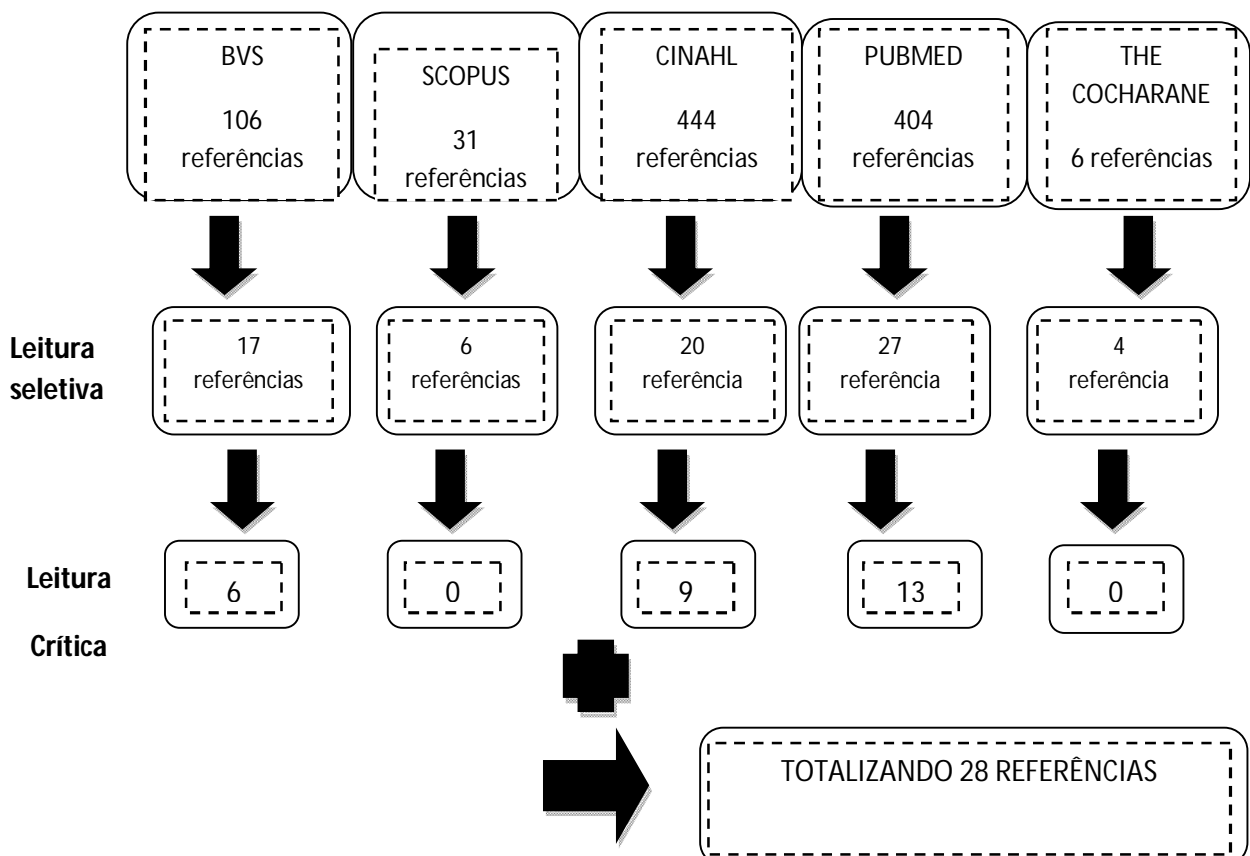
BVS

106 referências

SCOPUS

31 referências

CINAHL

444 referências

PUBMED

404 referências

THE COCHARANE

6 referências

Leitura seletiva

17 referências

6 referências

20 referência

27 referência

4 referência

Leitura Crítica

6

0

9

13

0

TOTALIZANDO 28 REFERÊNCIAS